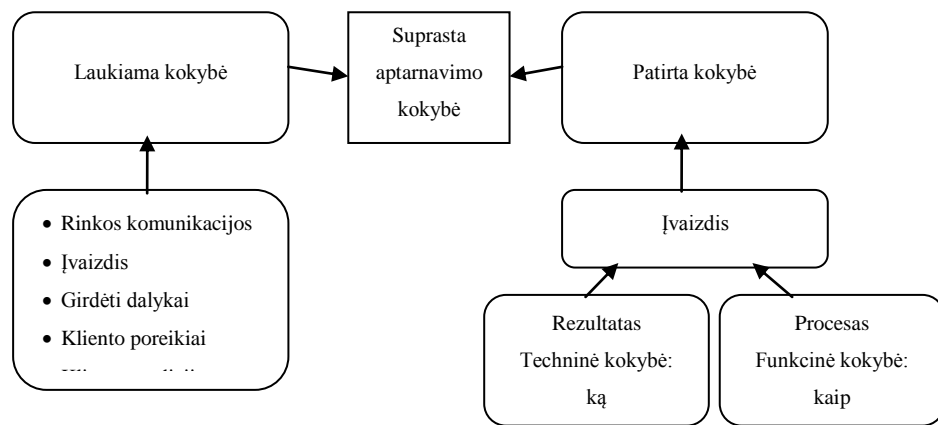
Laukiama kokybė

Suprasta aptarnavimo kokybė

Patirta kokybė

- Rinkos komunikacijos
- Įvaizdis
- Girdėti dalykai
- Kliento poreikiai
- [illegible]

Įvaizdis

Rezultatas
Techninė kokybė: ką

Procesas
Funkcinė kokybė: kaip